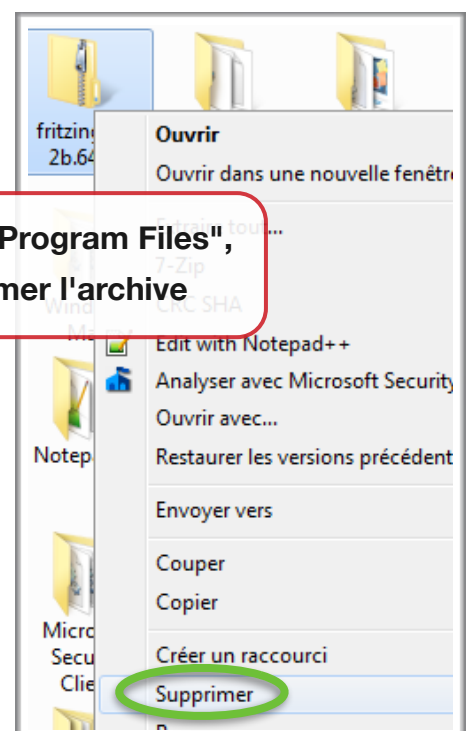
fritzing
2b.64

Ouvrir
Ouvrir dans une nouvelle fenêtr

Program Files",
mer l'archive

Extraire tout...
7-Zip
CRC SHA

Wind
Ma

Edit with Notepad++
Analyser avec Microsoft Security
Ouvrir avec...
Notep
Restaurer les versions précédent
Envoyer vers
Couper
Copier
Micro
Secu
Clie
Créer un raccourci
Supprimer